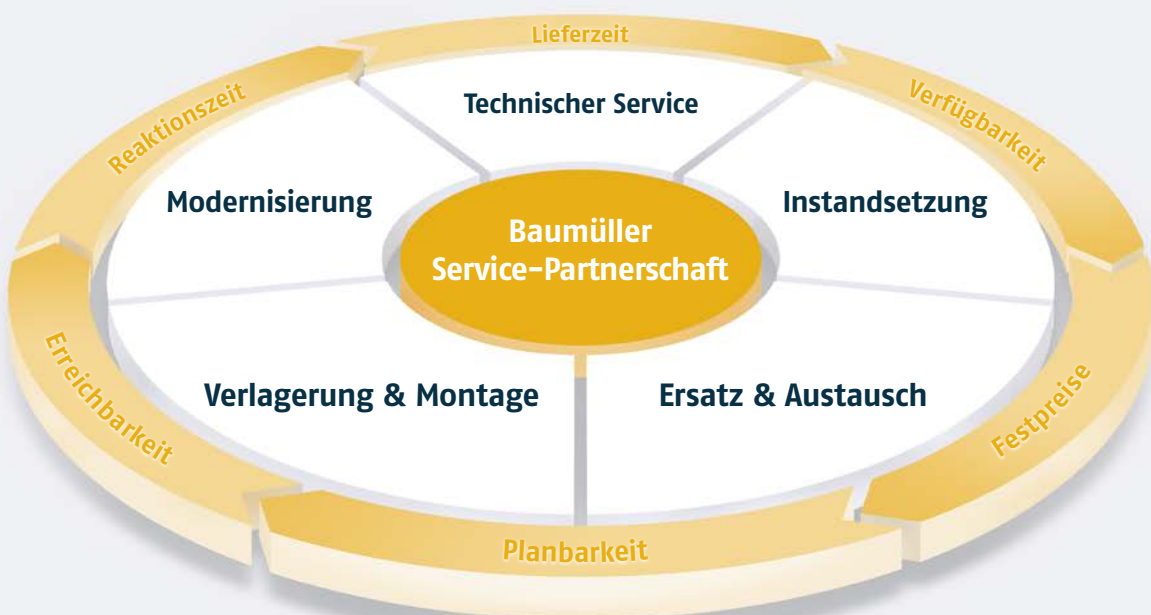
Lieferzeit

Reaktionszeit

Verfügbarkeit

Technischer Service

Modernisierung

Instandsetzung

Baumüller Service-Partnerschaft

Verlagerung & Montage

Ersatz & Austausch

Erreichbarkeit

Festpreise

Planbarkeit